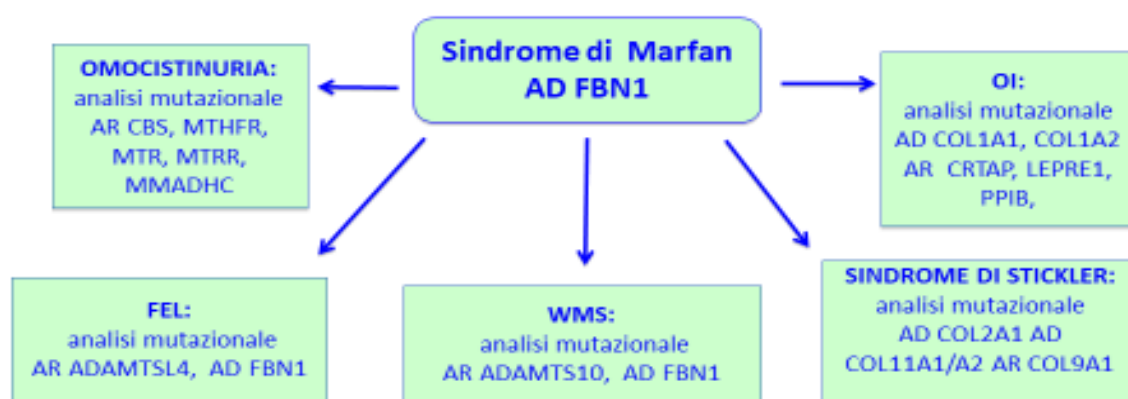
Sindrome di Marfan
AD FBN1

OMOCISTINURIA:
analisi mutazionale
AR CBS, MTHFR,
MTR, MTRR,
MMADHC

OI:
analisi mutazionale
AD COL1A1, COL1A2
AR CRTAP, LEPRE1,
PPIB,

FEL:
analisi mutazionale
AR ADAMTSL4, AD FBN1

WMS:
analisi mutazionale
AR ADAMTS10, AD FBN1

SINDROME DI STICKLER:
analisi mutazionale
AD COL2A1 AD
COL11A1/A2 AR COL9A1